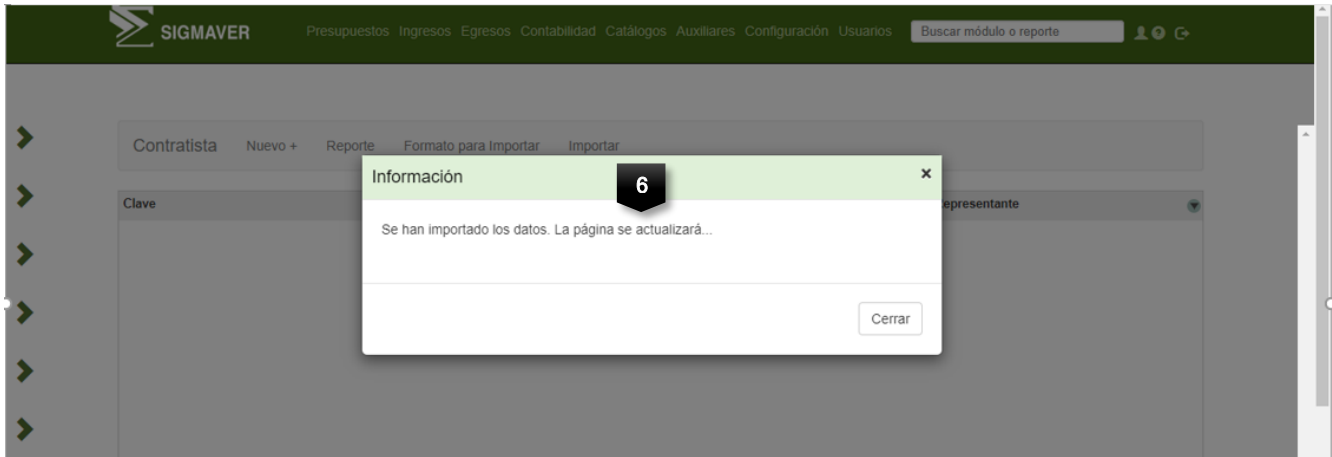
SIGMAVER

Presupuestos Ingresos Egresos Contabilidad Catálogos Auxiliares Configuración Usuarios

Buscar módulo o reporte

Contratista Nuevo + Reporte Formato para Importar Importar

Clave

epresentante

Información

6

×

Se han importado los datos. La página se actualizará...

Cerrar